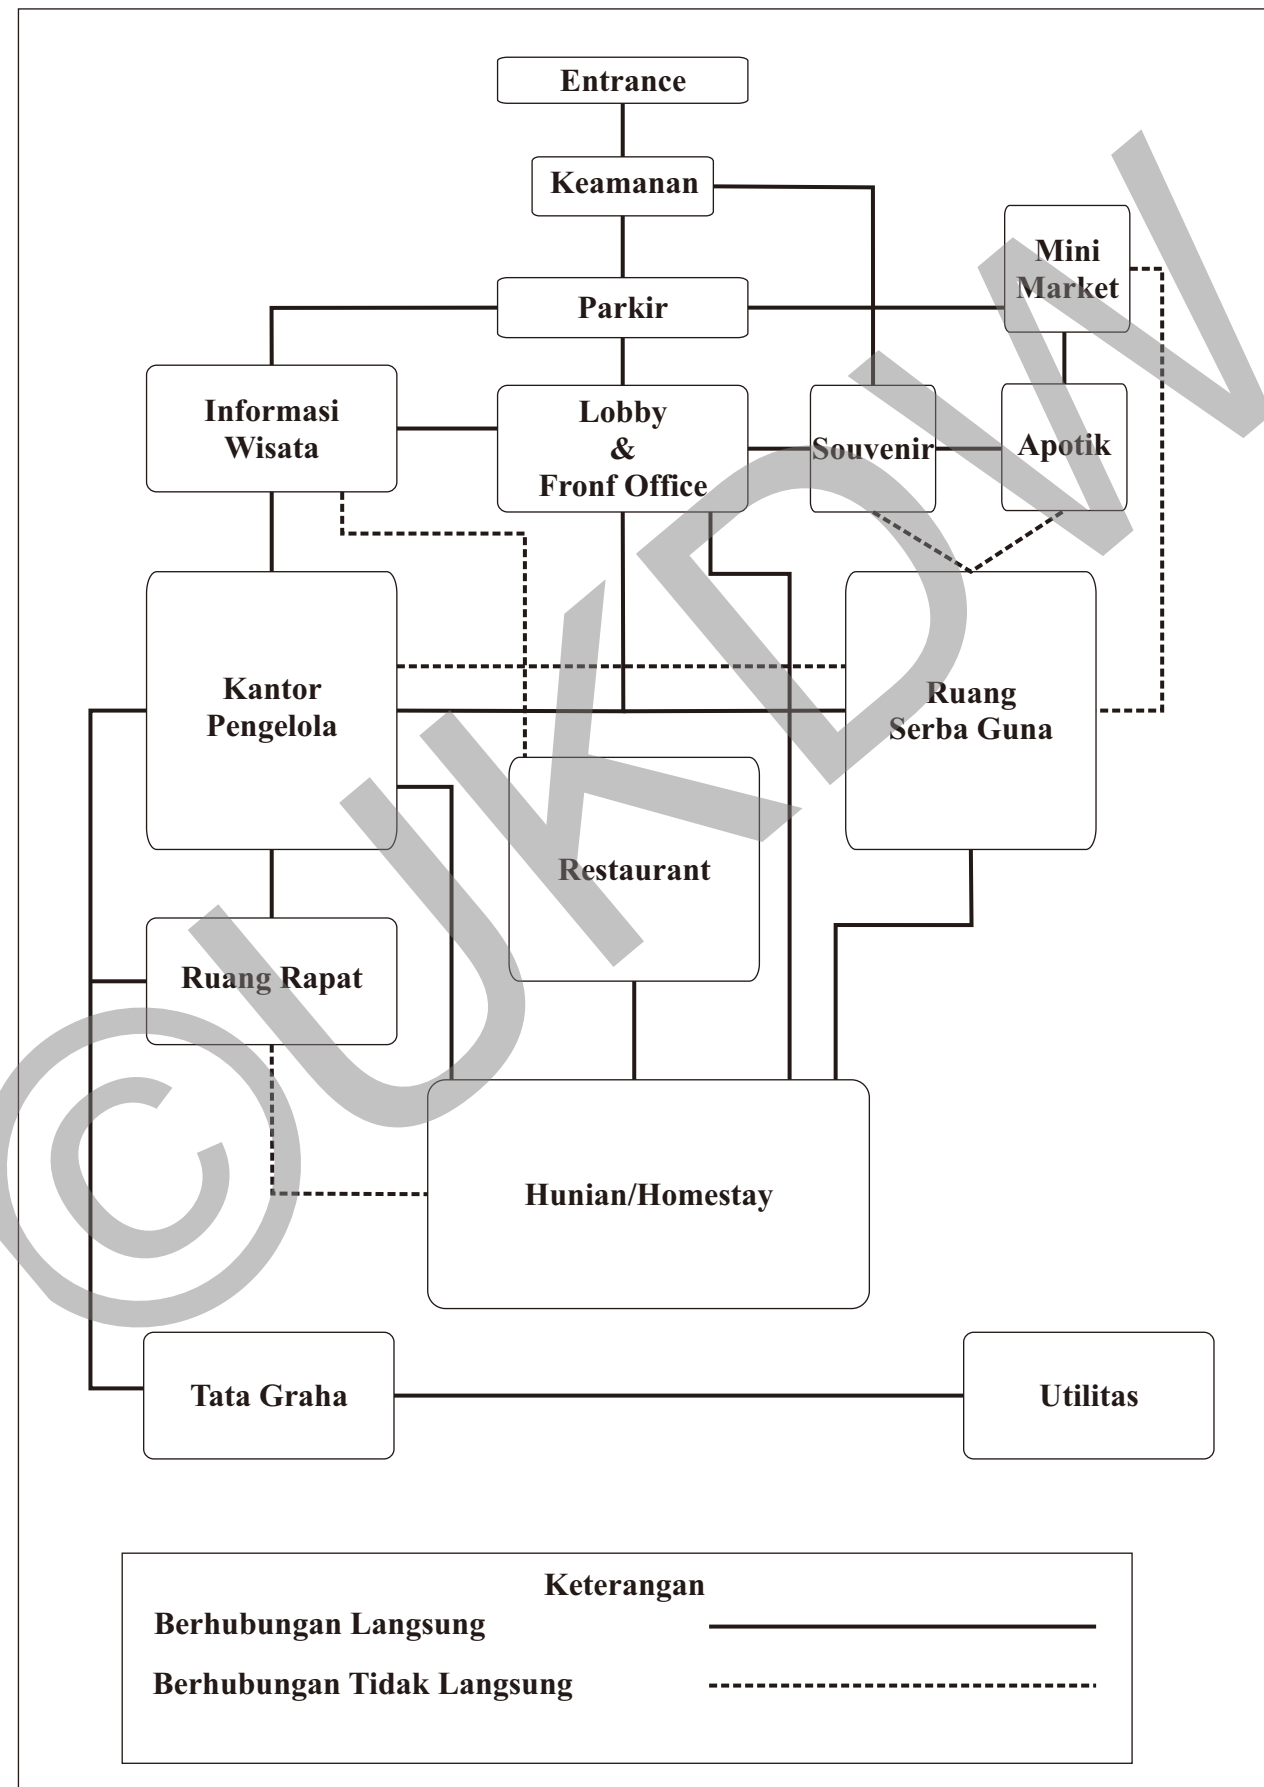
Entrance

Keamanan

Mini Market

Parkir

Informasi Wisata

Lobby & Fronf Office

Souvenir

Apotik

Kantor Pengelola

Ruang Serba Guna

Restaurant

Ruang Rapat

Hunian/Homestay

Tata Graha

Utilitas

Keterangan
Berhubungan Langsung
Berhubungan Tidak Langsung

©UKDW